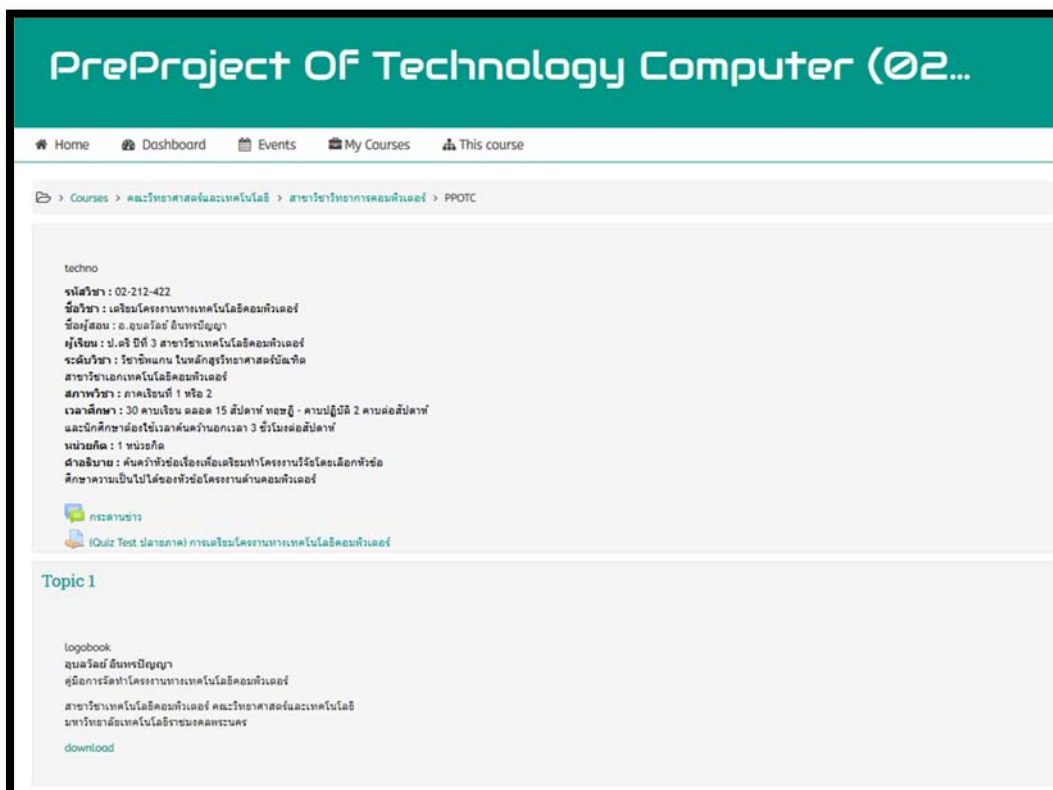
PreProject Of Technology Computer (02...

Home Dashboard Events My Courses This course

> Courses > คณะวิทยาศาสตร์และเทคโนโลยี > สาขาวิชาวิทยาการคอมพิวเตอร์ > PPOTC

techno

รหัสวิชา : 02-212-422
ชื่อวิชา : เตรียมโครงงานทางเทคโนโลยีคอมพิวเตอร์
ชื่อผู้สอน : อ.อุบลวัลย์ อินทรปัญญา
ผู้เรียน : ป.ตรี ปีที่ 3 สาขาวิชาเทคโนโลยีคอมพิวเตอร์
ระดับวิชา : วิชาชีพแกน ในหลักสูตรวิทยาศาสตร์บัณฑิต สาขาวิชาเอกเทคโนโลยีคอมพิวเตอร์
สภาพวิชา : ภาคเรียนที่ 1 หรือ 2
เวลาศึกษา : 30 คาบเรียน ตลอด 15 สัปดาห์ ทฤษฎี - คาบปฏิบัติ 2 คาบต่อสัปดาห์ และนักศึกษาต้องใช้เวลาค้นคว้านอกเวลา 3 ชั่วโมงต่อสัปดาห์
หน่วยกิต : 1 หน่วยกิต
คำอธิบาย : ค้นคว้าหัวข้อเรื่องเพื่อเตรียมทำโครงงานวิจัยโดยเลือกหัวข้อ ศึกษาความเป็นไปได้ของหัวข้อโครงงานด้านคอมพิวเตอร์

กระดานข่าว
(Quiz Test ปลายภาค) การเตรียมโครงงานทางเทคโนโลยีคอมพิวเตอร์

Topic 1

logobook
อุบลวัลย์ อินทรปัญญา
คู่มือการจัดทำโครงงานทางเทคโนโลยีคอมพิวเตอร์

สาขาวิชาเทคโนโลยีคอมพิวเตอร์ คณะวิทยาศาสตร์และเทคโนโลยี มหาวิทยาลัยเทคโนโลยีราชมงคลพระนคร

download